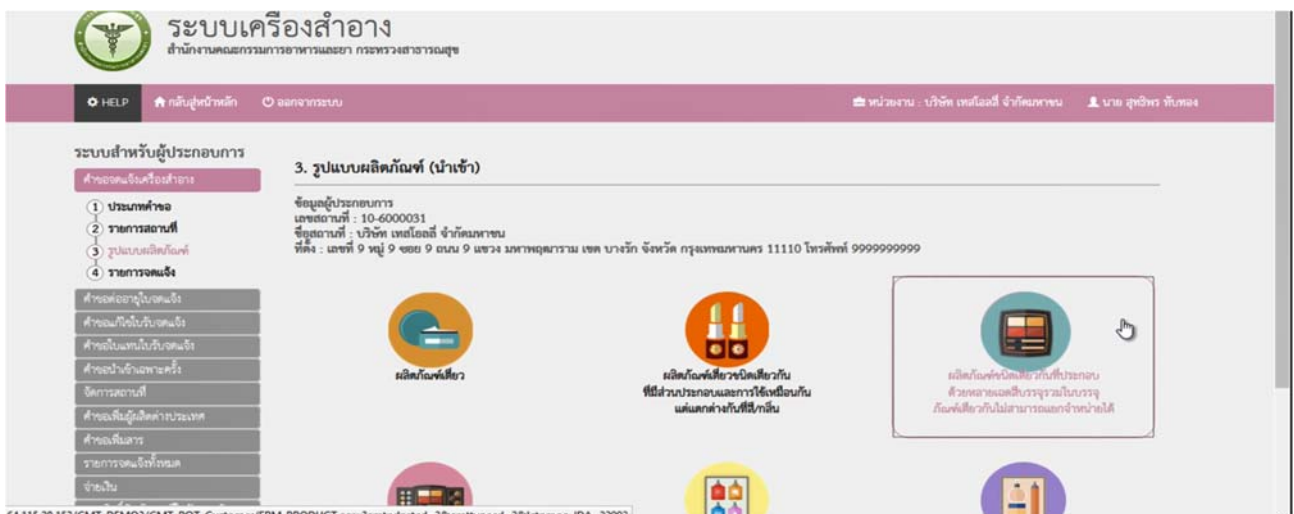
ระบบเครื่องสำอาง
สำนักงานคณะกรรมการอาหารและยา กระทรวงสาธารณสุข

HELP กลับสู่หน้าหลัก ออกจากระบบ หน่วยงาน : บริษัท เทสโอเอ็ดี จำกัดมหาชน นาย สุทธิพร ทับทอง

ระบบสำหรับผู้ประกอบการ
คำขอจดแจ้งเครื่องสำอาง
1 ประเภทคำขอ
2 รายการสถานที่
3 รูปแบบผลิตภัณฑ์
4 รายการจดแจ้ง
คำขอต่ออายุใบจดแจ้ง
คำขอแก้ไขใบรับจดแจ้ง
คำขอใบแทนใบรับจดแจ้ง
คำขอนำเข้าเฉพาะครั้ง
จัดการสถานที่
คำขอเพิ่มผู้ผลิตต่างประเทศ
คำขอเพิ่มสาร
รายการจดแจ้งทั้งหมด
จ่ายเงิน

3. รูปแบบผลิตภัณฑ์ (นำเข้า)

ข้อมูลผู้ประกอบการ
เลขสถานที่ : 10-6000031
ชื่อสถานที่ : บริษัท เทสโอเอ็ดี จำกัดมหาชน
ที่ตั้ง : เลขที่ 9 หมู่ 9 ซอย 9 ถนน 9 แขวง มหาพฤฒาราม เขต บางรัก จังหวัด กรุงเทพมหานคร 11110 โทรศัพท์ 9999999999

ผลิตภัณฑ์เดี่ยว

ผลิตภัณฑ์เดี่ยวชนิดเดียวกัน ที่มีส่วนประกอบและการใช้เหมือนกัน แต่แตกต่างกันที่สี/กลิ่น

ผลิตภัณฑ์ชนิดเดียวกันที่ประกอบด้วยหลายเฉดสีบรรจุรวมในบรรจุภัณฑ์เดียวกันไม่สามารถแยกจำหน่ายได้

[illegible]